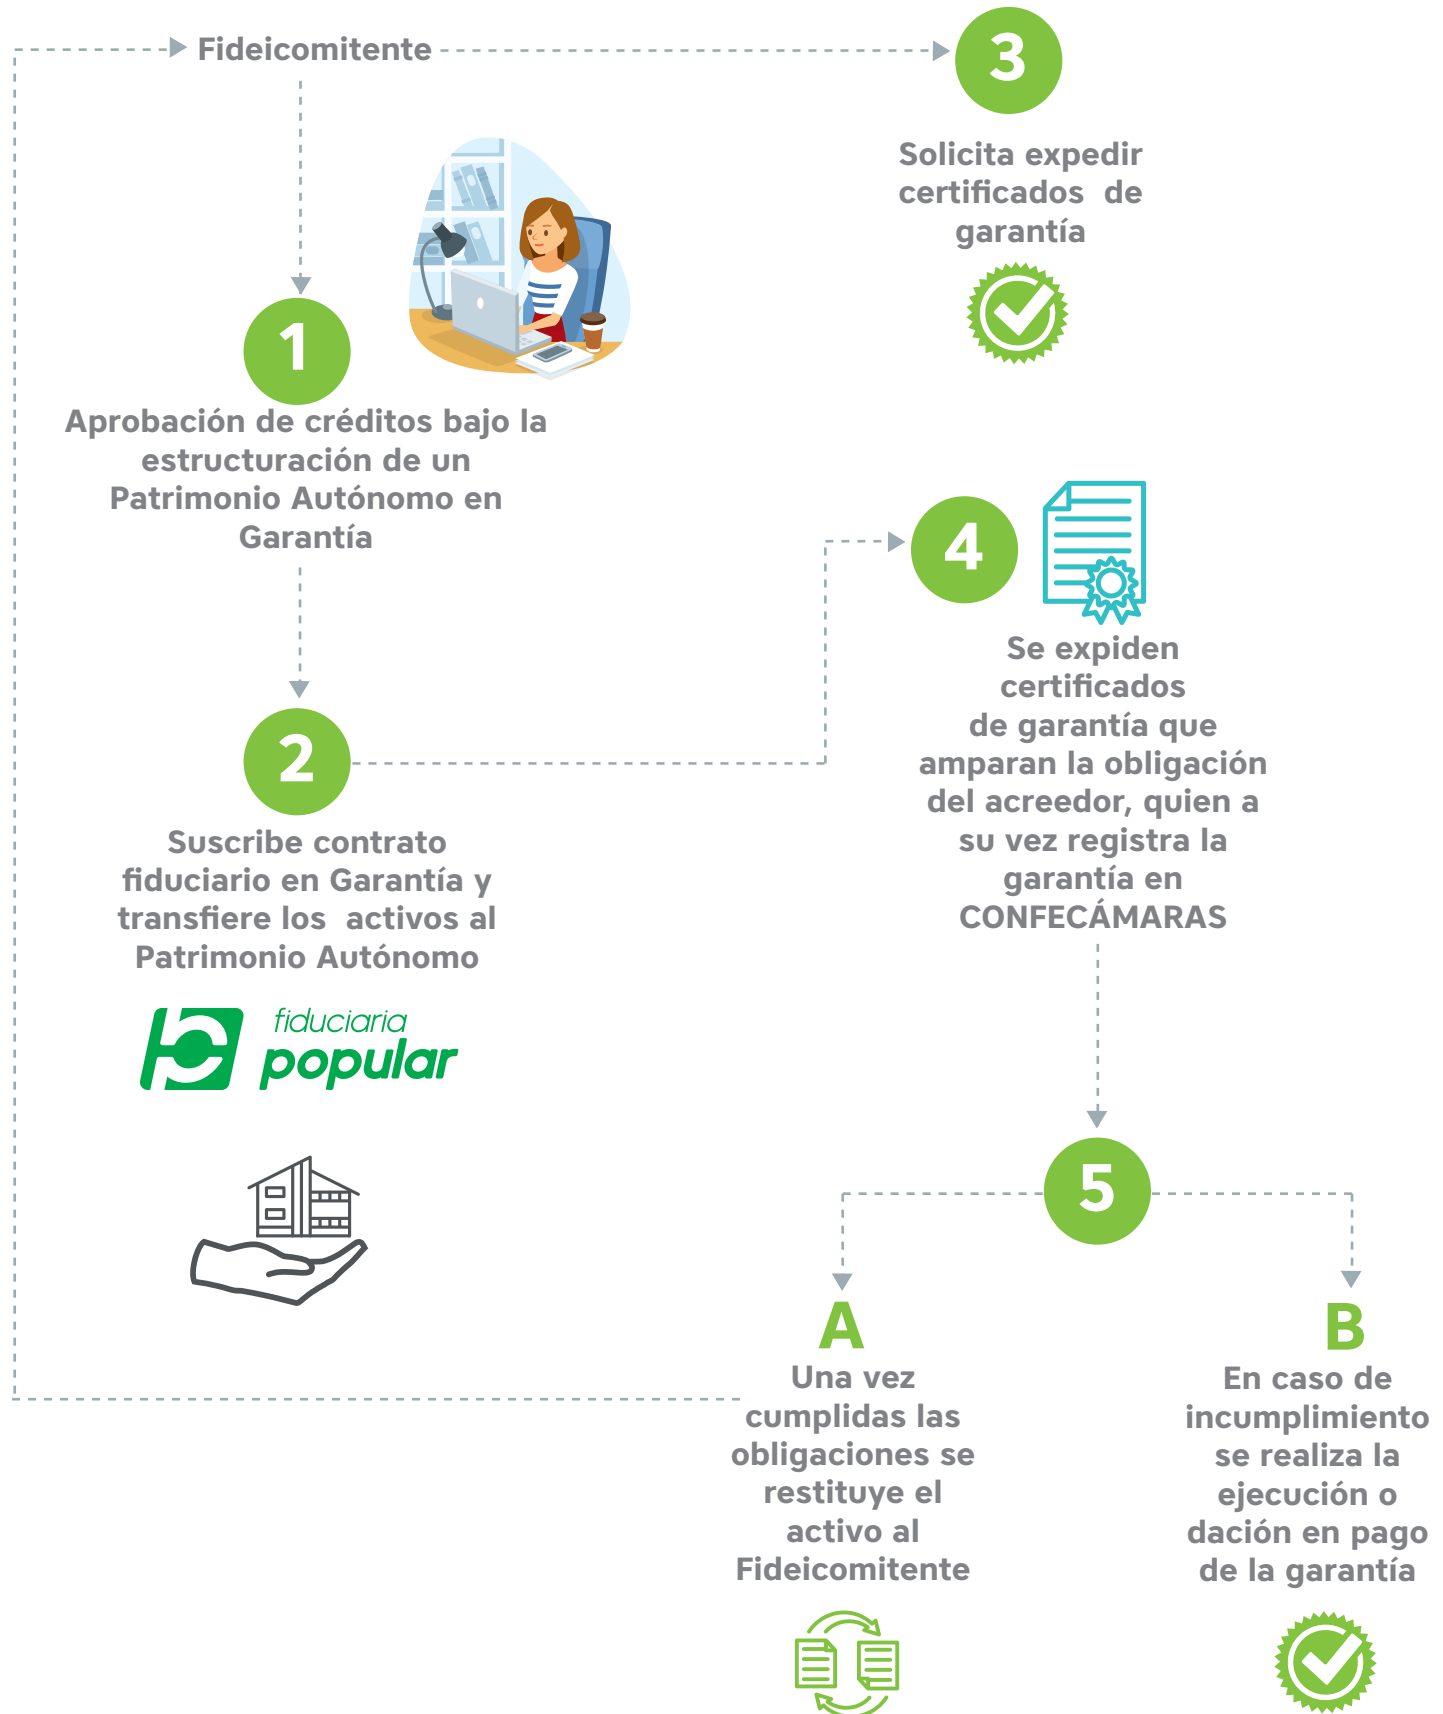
Fideicomitente

3

Solicita expedir certificados de garantía

1

Aprobación de créditos bajo la estructuración de un Patrimonio Autónomo en Garantía

4

Se expiden certificados de garantía que amparan la obligación del acreedor, quien a su vez registra la garantía en CONFECÁMARAS

2

Suscribe contrato fiduciario en Garantía y transfiere los activos al Patrimonio Autónomo

fiduciaria popular

5

A

Una vez cumplidas las obligaciones se restituye el activo al Fideicomitente

B

En caso de incumplimiento se realiza la ejecución o dación en pago de la garantía